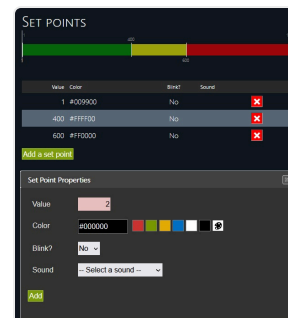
Set points

400

600

| Value | Color | Blink? | Sound | |
|---|---|---|---|---|
| 1 | #009900 | No | | |
| 400 | #FFFF00 | No | | |
| 600 | #FF0000 | No | | |

Add a set point

Set Point Properties

Value 2

Color #000000

Blink? No

Sound -- Select a sound --

Add